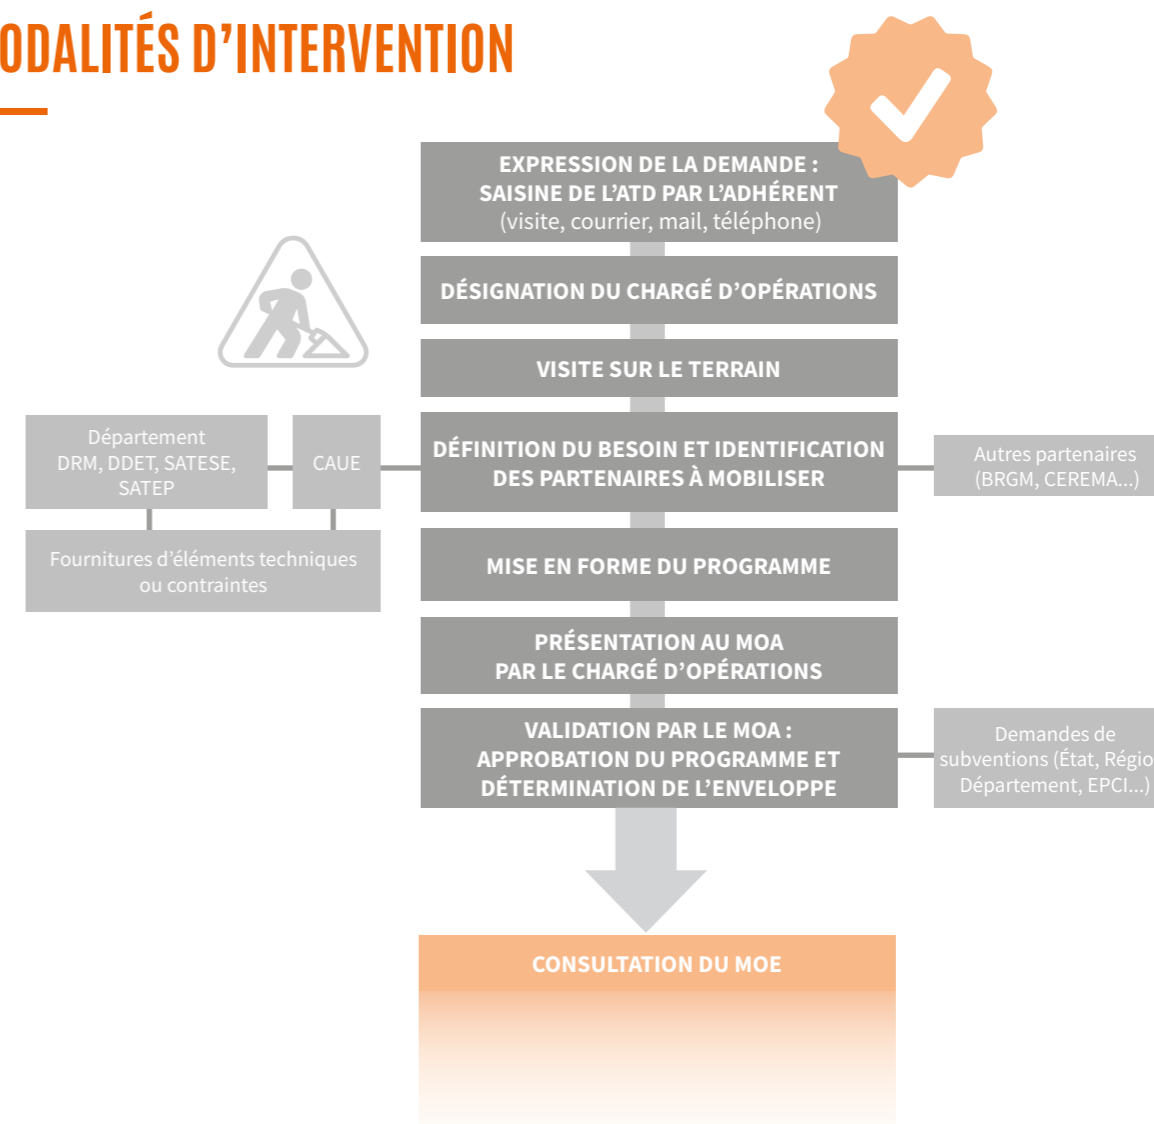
ODALITÉS D'INTERVENTION

EXPRESSION DE LA DEMANDE : SAISINE DE L'ATD PAR L'ADHÉRENT (visite, courrier, mail, téléphone)

DÉSIGNATION DU CHARGÉ D'OPÉRATIONS

VISITE SUR LE TERRAIN

Département DRM, DDET, SATESE, SATEP

CAUE

DÉFINITION DU BESOIN ET IDENTIFICATION DES PARTENAIRES À MOBILISER

Autres partenaires (BRGM, CEREMA...)

Fournitures d'éléments techniques ou contraintes

MISE EN FORME DU PROGRAMME

PRÉSENTATION AU MOA PAR LE CHARGÉ D'OPÉRATIONS

VALIDATION PAR LE MOA : APPROBATION DU PROGRAMME ET DÉTERMINATION DE L'ENVELOPPE

Demandes de subventions (État, Régio Département, EPCI...)

CONSULTATION DU MOE